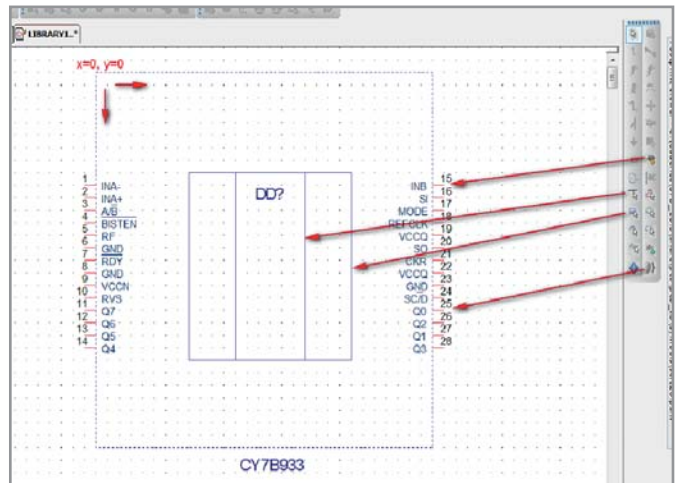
LIBRARY1.*

x=0, y=0

DD?

1 INA-
2 INA+
3 A/B
4 BISTEN
5 RF
6 GND
7 RDY
8 GND
9 VCCN
10 RVS
11 Q7
12 Q6
13 Q5
14 Q4

INB 15
SI 16
MODE 17
REFCLK 18
VCCQ 19
SO 20
CKR 21
VCCQ 22
GND 23
SC/D 24
Q0 25
Q2 26
Q1 27
Q3 28

CY7B933